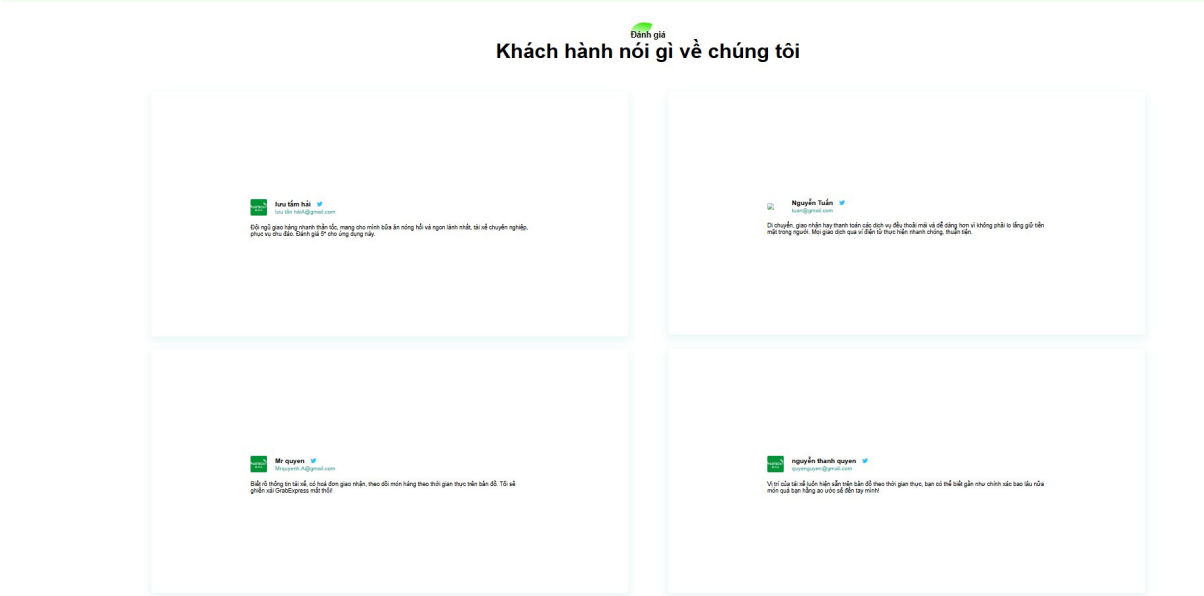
Đánh giá

Khách hành nói gì về chúng tôi

lưu tấm hải
luu tấm hảiA@gmail.com

Đội ngũ giao hàng nhanh thần tốc, mang cho mình bữa ăn nóng hổi và ngon lành nhất, tài xế chuyên nghiệp, phục vụ chu đáo. Đánh giá 5* cho ứng dụng này.

Nguyễn Tuấn
tuan@gmail.com

Di chuyển, giao nhận hay thanh toán các dịch vụ đều thoải mái và dễ dàng hơn vì không phải lo lắng giữ tiền mặt trong người. Mọi giao dịch qua ví điện tử thực hiện nhanh chóng, thuận tiện.

Mr quyen
Mrquyenh.A@gmail.com

Biết rõ thông tin tài xế, có hoá đơn giao nhận, theo dõi món hàng theo thời gian thực trên bản đồ. Tôi sẽ ghiền xài GrabExpress mất thôi!

nguyễn thanh quyen
quyenguyen@gmail.com

Vị trí của tài xế luôn hiển thị trên bản đồ theo thời gian thực, bạn có thể biết gần như chính xác bao lâu nữa món quà bạn hằng ao ước sẽ đến tay mình!